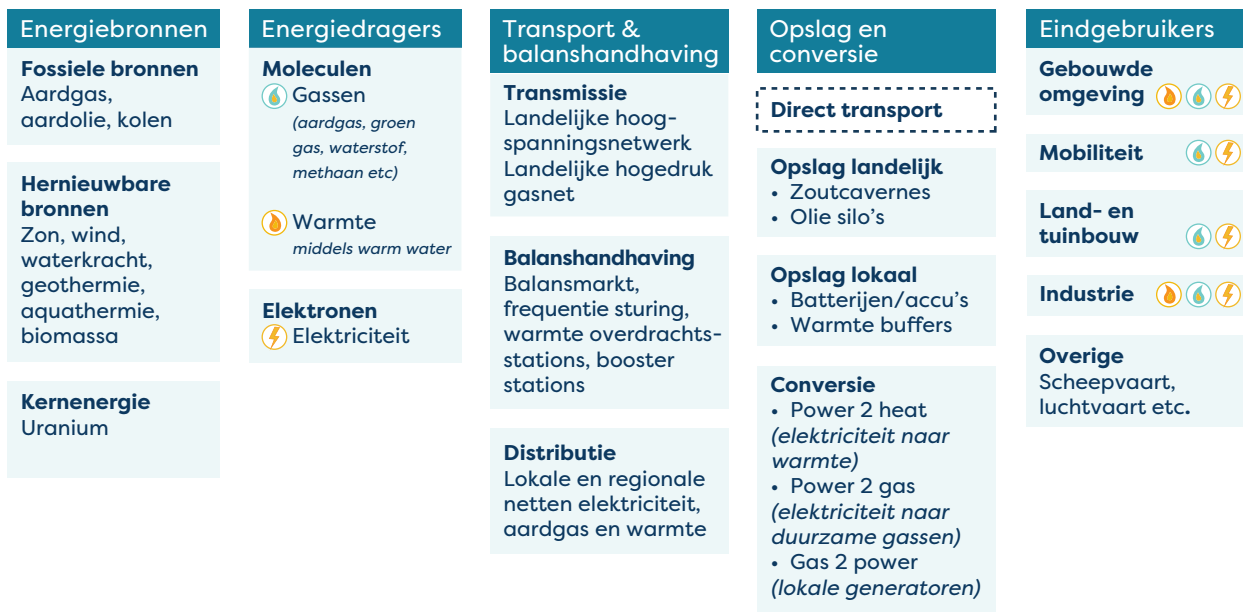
Energiebronnen

**Fossiele bronnen**
Aardgas, aardolie, kolen

**Hernieuwbare bronnen**
Zon, wind, waterkracht, geothermie, aquathermie, biomassa

**Kernenergie**
Uranium

Energiedragers

**Moleculen**
Gassen
*(aardgas, groen gas, waterstof, methaan etc)*

Warmte
*middels warm water*

**Elektronen**
Elektriciteit

Transport & balanshandhaving

**Transmissie**
Landelijke hoogspanningsnetwerk
Landelijke hogedruk gasnet

**Balanshandhaving**
Balansmarkt, frequentie sturing, warmte overdrachtsstations, booster stations

**Distributie**
Lokale en regionale netten elektriciteit, aardgas en warmte

Opslag en conversie

**Direct transport**

**Opslag landelijk**
• Zoutcavernes
• Olie silo's

**Opslag lokaal**
• Batterijen/accu's
• Warmte buffers

**Conversie**
• Power 2 heat *(elektriciteit naar warmte)*
• Power 2 gas *(elektriciteit naar duurzame gassen)*
• Gas 2 power *(lokale generatoren)*

Eindgebruikers

**Gebouwde omgeving**

**Mobiliteit**

**Land- en tuinbouw**

**Industrie**

**Overige**
Scheepvaart, luchtvaart etc.